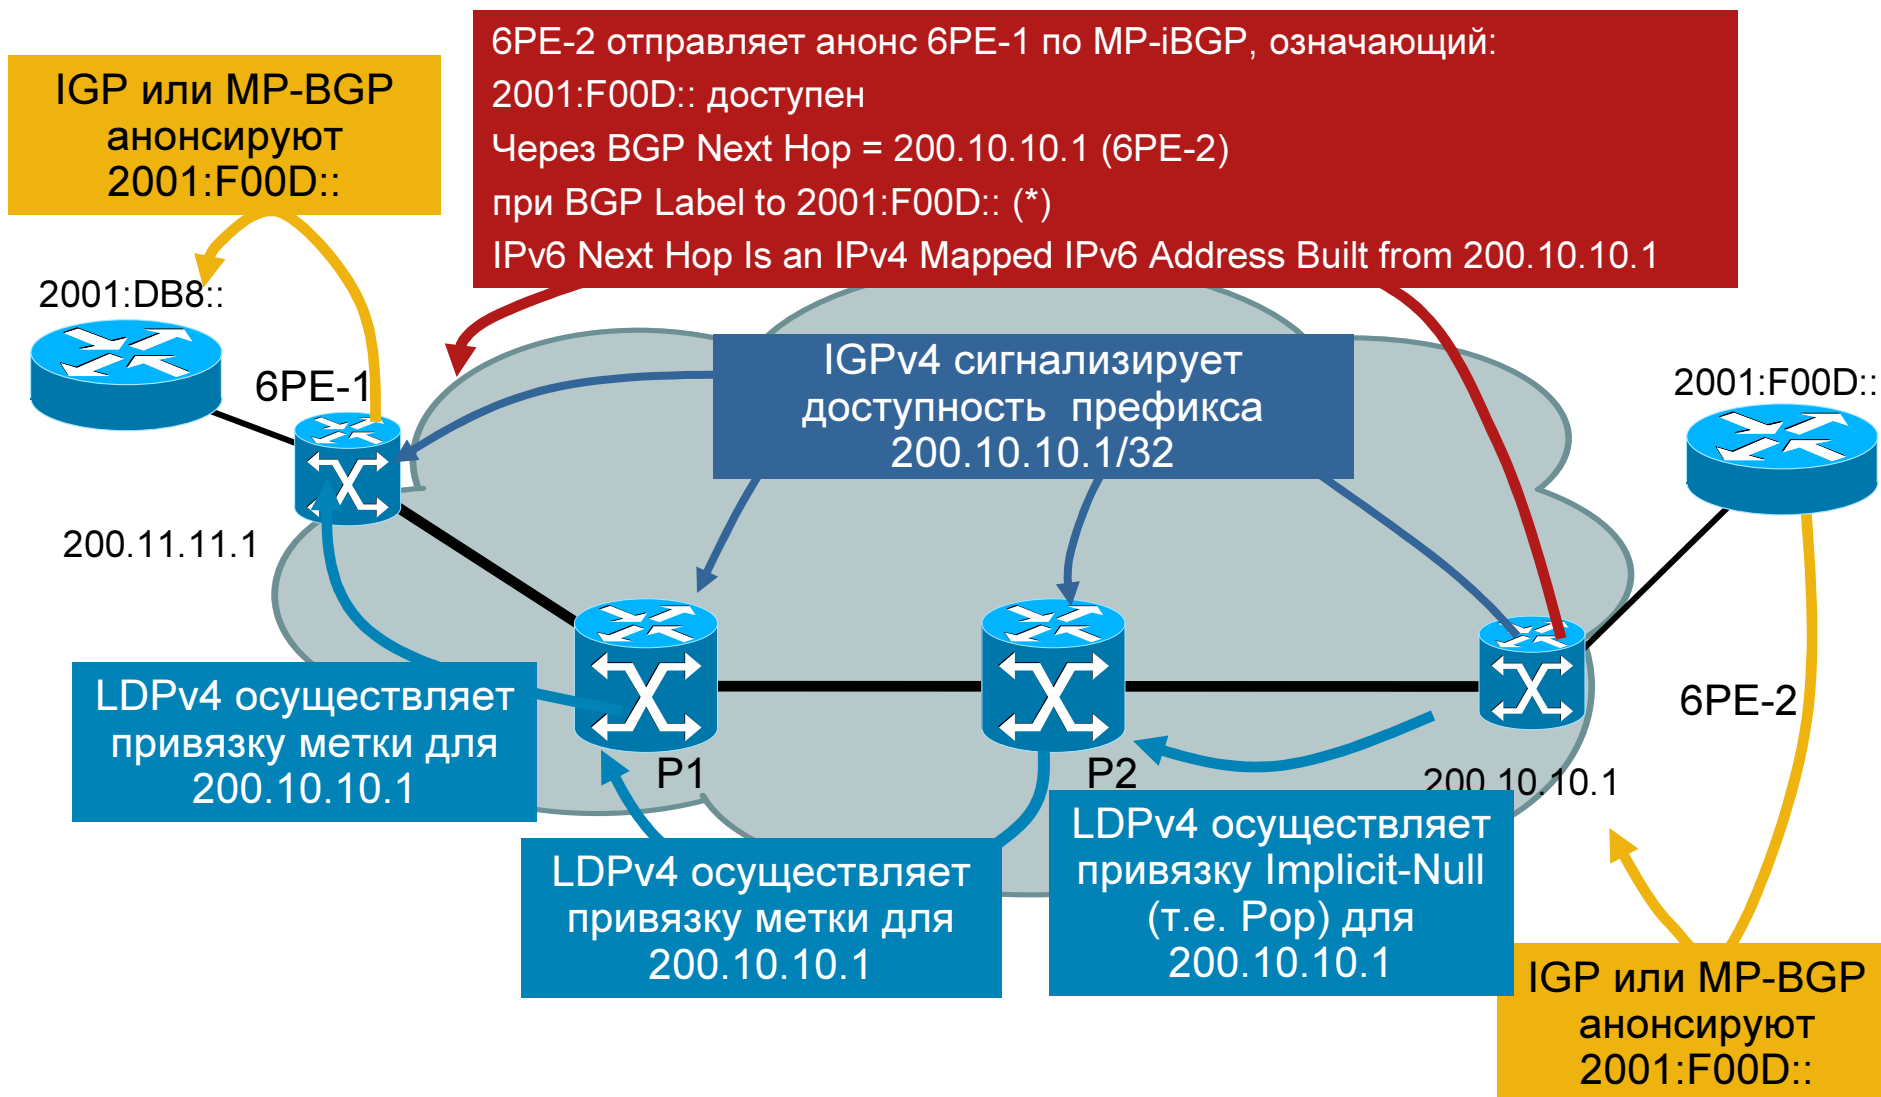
6PE-2 отправляет анонс 6PE-1 по MP-iBGP, означающий:
2001:F00D:: доступен
Через BGP Next Hop = 200.10.10.1 (6PE-2)
при BGP Label to 2001:F00D:: (*)
IPv6 Next Hop Is an IPv4 Mapped IPv6 Address Built from 200.10.10.1

IGP или MP-BGP анонсируют 2001:F00D::

2001:DB8::

6PE-1

200.11.11.1

IGPv4 сигнализирует доступность префикса 200.10.10.1/32

2001:F00D::

LDPv4 осуществляет привязку метки для 200.10.10.1

P1

P2

200.10.10.1

6PE-2

LDPv4 осуществляет привязку метки для 200.10.10.1

LDPv4 осуществляет привязку Implicit-Null (т.е. Pop) для 200.10.10.1

IGP или MP-BGP анонсируют 2001:F00D::